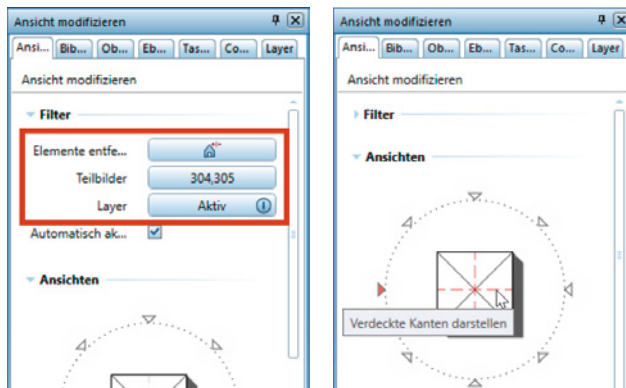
Ansicht modifizieren

Ansi... Bib... Ob... Eb... Tas... Co... Layer

Ansicht modifizieren

Filter

Elemente entfe...

Teilbilder 304,305

Layer Aktiv

Automatisch ak...

Ansichten

Ansicht modifizieren

Ansi... Bib... Ob... Eb... Tas... Co... Layer

Ansicht modifizieren

Filter

Ansichten

Verdeckte Kanten darstellen